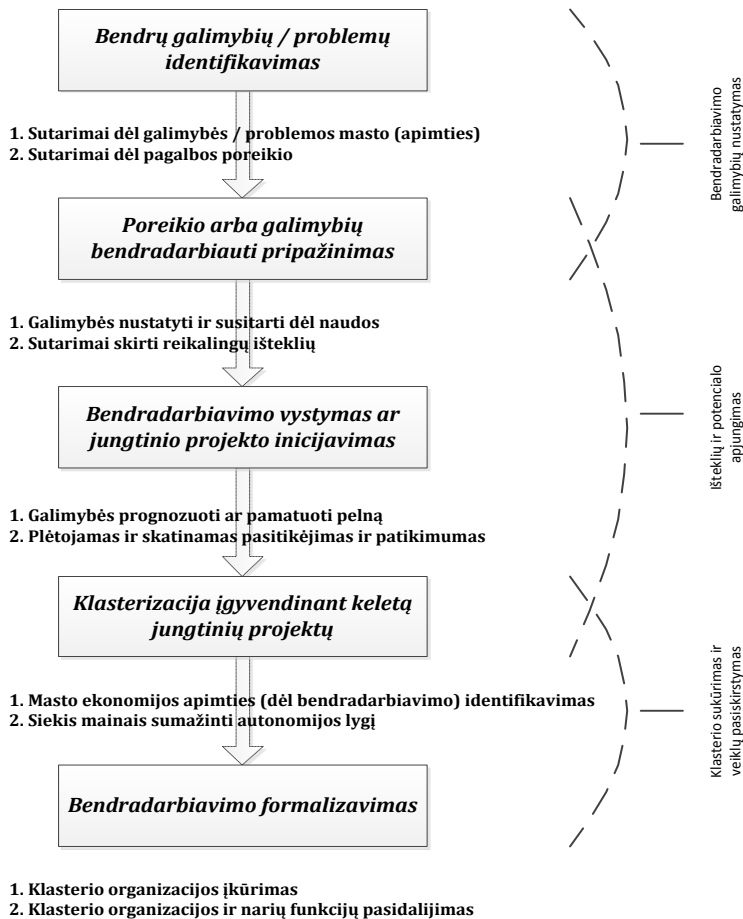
Bendrų galimybių / problemų identifikavimas

1. Sutarimai dėl galimybės / problemos masto (apimties)
2. Sutarimai dėl pagalbos poreikio

Poreikio arba galimybių bendradarbiauti pripažinimas

1. Galimybės nustatyti ir susitarti dėl naudos
2. Sutarimai skirti reikalingų išteklių

Bendradarbiavimo vystymas ar jungtinio projekto inicijavimas

1. Galimybės prognozuoti ar pamatuoti pelną
2. Plėtojamas ir skatinamas pasitikėjimas ir patikimumas

Klasterizacija įgyvendinant keletą jungtinių projektų

1. Masto ekonomijos apimties (dėl bendradarbiavimo) identifikavimas
2. Siekis mainais sumažinti autonomijos lygį

Bendradarbiavimo formalizavimas

1. Klasterio organizacijos įkūrimas
2. Klasterio organizacijos ir narių funkcijų pasidalijimas

Bendradarbiavimo galimybių nustatymas

Išteklių ir potencialo apjungimas

Klasterio sukūrimas ir veiklų pasiskirstymas